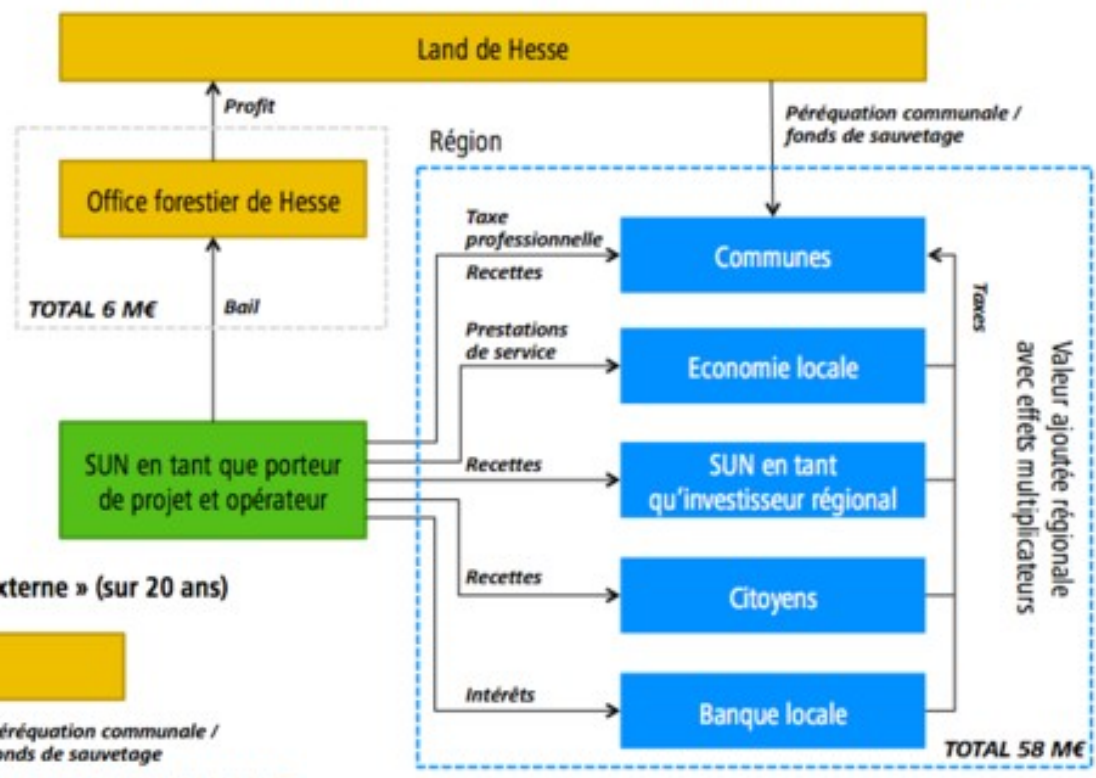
Land de Hesse

Profit

Péréquation communale / fonds de sauvetage

Région

Office forestier de Hesse

TOTAL 6 M€

Bail

Taxe professionnelle

Recettes

Communes

Prestations de service

Economie locale

Taxes

Valeur ajoutée régionale avec effets multiplicateurs

SUN en tant que porteur de projet et opérateur

Recettes

SUN en tant qu'investisseur régional

xterne » (sur 20 ans)

Recettes

Citoyens

Intérêts

Banque locale

éréquation communale / onds de sauvetage

TOTAL 58 M€